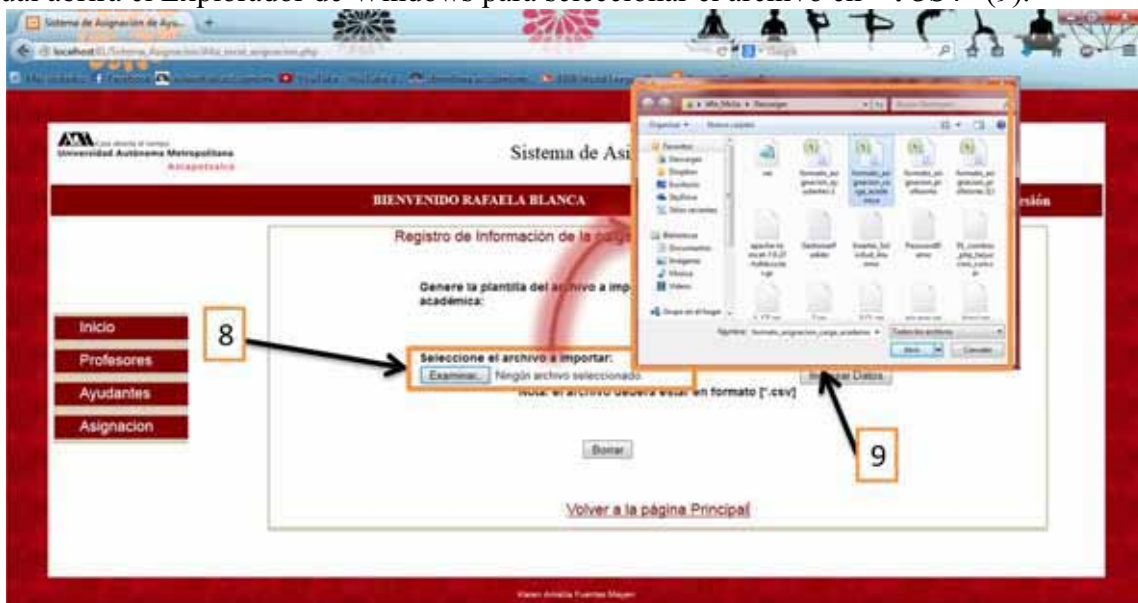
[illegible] el Explorador de Windows para seleccionar el archivo en "*.CSV" (9).

Sistema de Asignación de Ayu...

localhost/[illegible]

Universidad Autónoma Metropolitana
Azcapotzalco

Sistema de Asi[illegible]

BIENVENIDO RAFAELA BLANCA

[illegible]sión

Registro de Información de la carga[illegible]

Genere la plantilla del archivo a imp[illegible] académica:

Inicio
Profesores
Ayudantes
Asignacion

8

Seleccione el archivo a importar:
Examinar... Ningún archivo seleccionado.

I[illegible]ar Datos

Nota: el archivo deberá estar en formato [*.csv]

Borrar

9

Volver a la página Principal

Organizar ▾ Nueva carpeta

Favoritos
Descargas
Dropbox
Escritorio
SkyDrive
Sitios recientes

Bibliotecas
Documentos
Imágenes
Música
Vídeos

Nombre: formato_asignacion_carga_academic ▾
Todos los archivos
Abrir
Cancelar